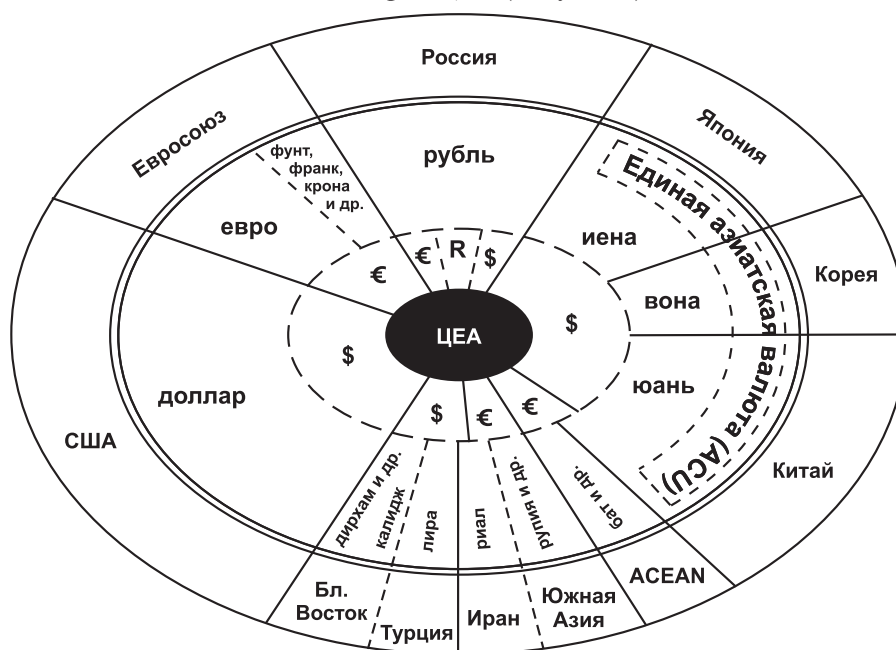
Россия

Евросоюз

Япония

рубль

фунт, франк, крона и др.

Единая азиатская валюта (АСЮ)

евро

€

R

$

иена

Корея

€

вона

$

ЦЕА

$

юань

доллар

$

€

€

США

Китай

дирхам и др.

калидж

лира

риал

рупия и др.

бат и др.

Бл. Восток

Турция

Иран

Южная Азия

АСЕАН